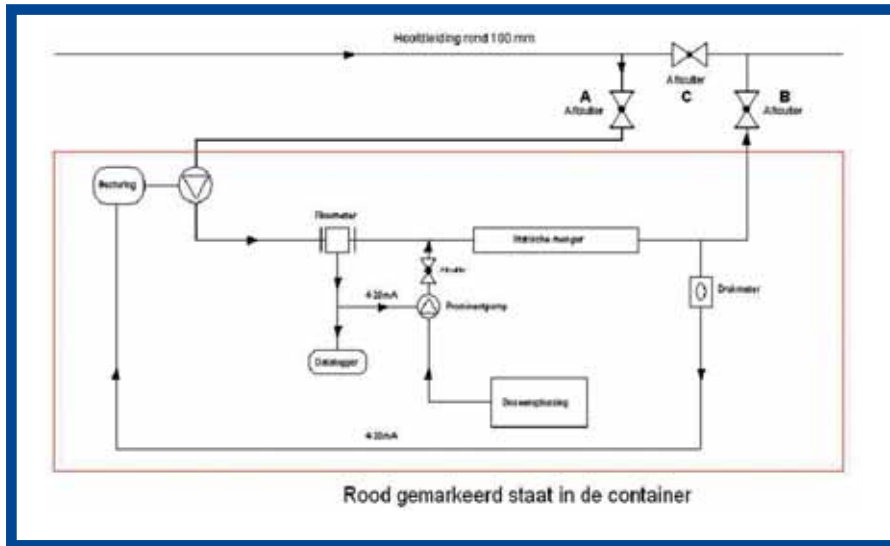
Hoofdleiding rond 100 mm

Afsluiter
C

A
Afsluiter

B
Afsluiter

Besturing

Flowmeter

Statische menger

Afsluiter

4-20mA

Proportioneerpomp

Drukmeter

Datalogger

Doseerophoping

4-20mA

Rood gemarkeerd staat in de container